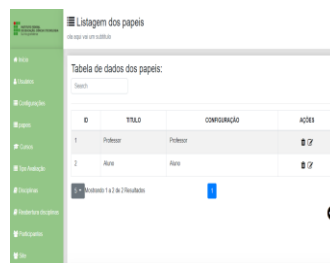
Listagem dos papeis

Tabela de dados dos papeis:

Search

| ID | TITULO | CONFIGURAÇÃO | AÇÕES |
|---|---|---|---|
| 1 | Professor | Professor | |
| 2 | Aluno | Aluno | |

5 Mostrando 1 a 2 de 2 Resultados

1

Início
Usuários
Configurações
papeis
Cursos
Tipo Avaliação
Disciplinas
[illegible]
Participantes
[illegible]